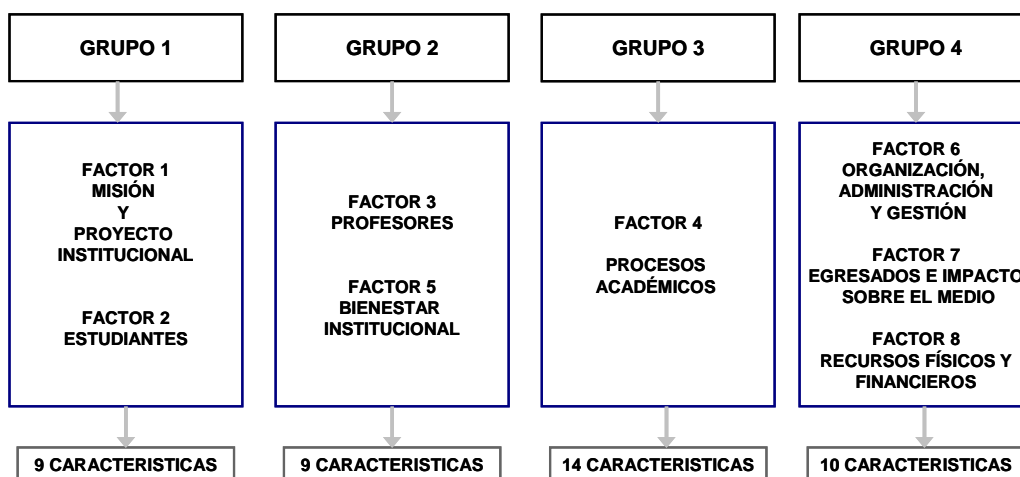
GRUPO 1

FACTOR 1
MISIÓN
Y
PROYECTO
INSTITUCIONAL

FACTOR 2
ESTUDIANTES

9 CARACTERISTICAS

GRUPO 2

FACTOR 3
PROFESORES

FACTOR 5
BIENESTAR
INSTITUCIONAL

9 CARACTERISTICAS

GRUPO 3

FACTOR 4

PROCESOS
ACADÉMICOS

14 CARACTERISTICAS

GRUPO 4

FACTOR 6
ORGANIZACIÓN,
ADMINISTRACIÓN
Y GESTIÓN

FACTOR 7
EGRESADOS E IMPACTO
SOBRE EL MEDIO

FACTOR 8
RECURSOS FÍSICOS Y
FINANCIEROS

10 CARACTERISTICAS